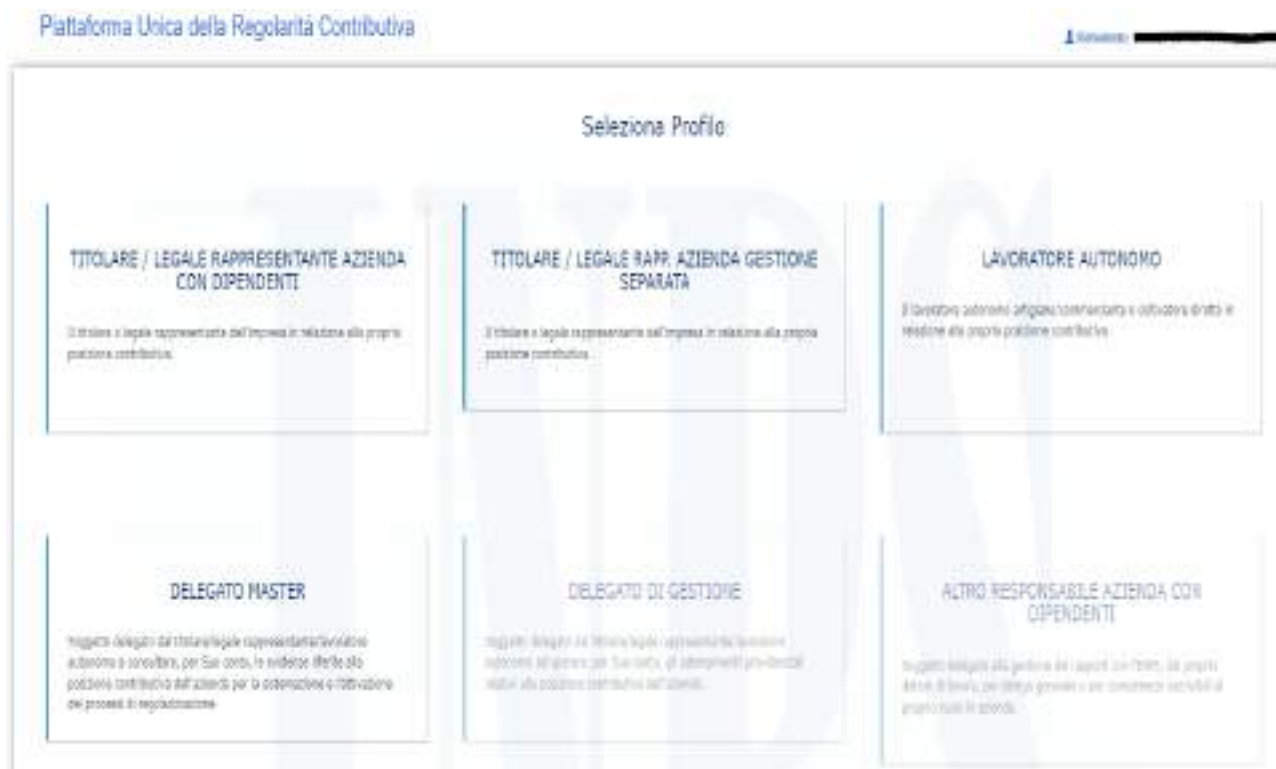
Piattaforma Unica della Regolarità Contributiva

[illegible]

Seleziona Profilo

TITOLARE / LEGALE RAPPRESENTANTE AZIENDA CON DIPENDENTI

Il titolare o legale rappresentante dell'impresa in relazione alla propria posizione contributiva.

TITOLARE / LEGALE RAPP. AZIENDA GESTIONE SEPARATA

Il titolare o legale rappresentante dell'impresa in relazione alla propria posizione contributiva.

LAVORATORE AUTONOMO

Il lavoratore autonomo artigiano/commerciante o coltivatore diretto in relazione alla propria posizione contributiva.

DELEGATO MASTER

Soggetto delegato dal titolare/legale rappresentante/lavoratore autonomo o consulente, per Suo conto, le evidenze riferite alla posizione contributiva dell'azienda per la sistemazione e l'attivazione dei processi di regolarizzazione

DELEGATO DI GESTIONE

Soggetto delegato dal titolare/legale rappresentante/lavoratore autonomo del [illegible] per Suo conto, gli adempimenti previdenziali relativi alla posizione contributiva dell'azienda.

ALTRO RESPONSABILE AZIENDA CON DIPENDENTI

Soggetto delegato alla gestione dei rapporti con l'Inps, dal proprio datore di lavoro, per delega generale o per competenze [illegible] al proprio ruolo in azienda.